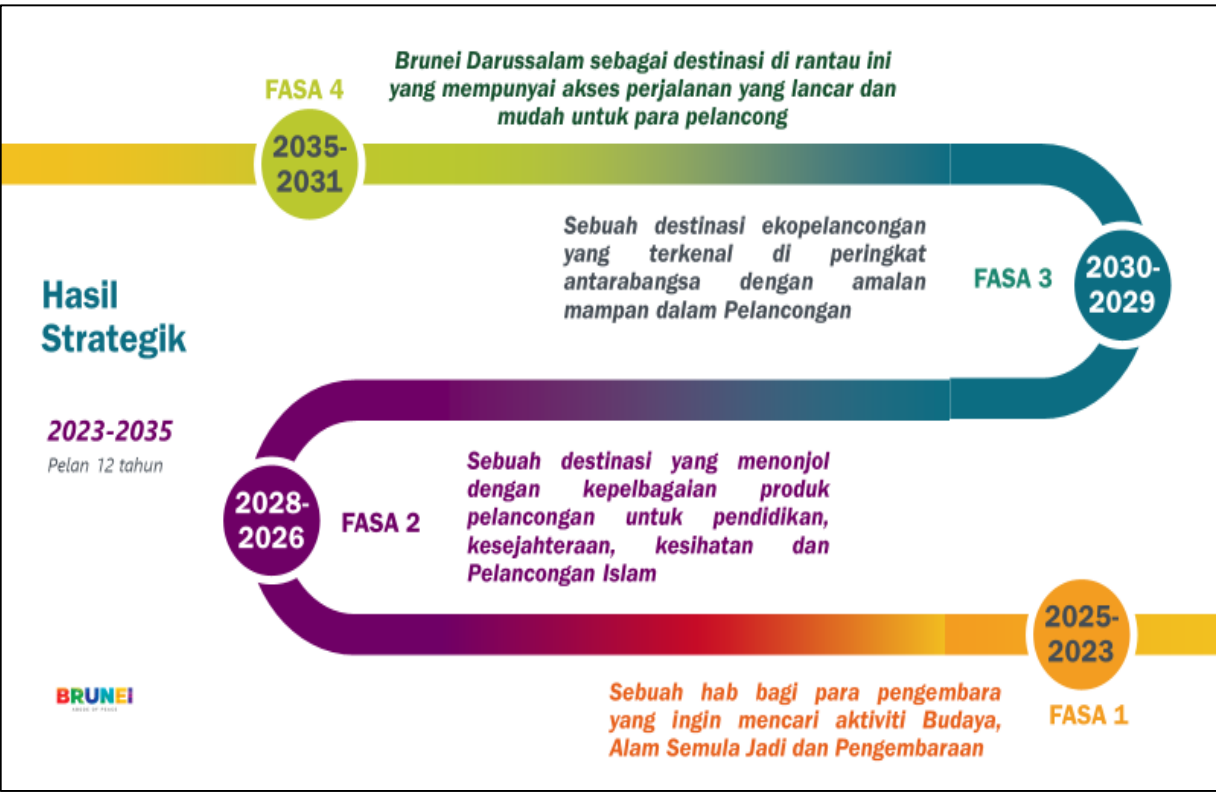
FASA 4

2035-2031

Brunei Darussalam sebagai destinasi di rantau ini yang mempunyai akses perjalanan yang lancar dan mudah untuk para pelancong

Sebuah destinasi ekopelancongan yang terkenal di peringkat antarabangsa dengan amalan mampan dalam Pelancongan

FASA 3

2030-2029

Hasil Strategik

2023-2035

Pelan 12 tahun

2028-2026

FASA 2

Sebuah destinasi yang menonjol dengan kepelbagaian produk pelancongan untuk pendidikan, kesejahteraan, kesihatan dan Pelancongan Islam

2025-2023

BRUNEI

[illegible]

Sebuah hab bagi para pengembara yang ingin mencari aktiviti Budaya, Alam Semula Jadi dan Pengembaraan

FASA 1